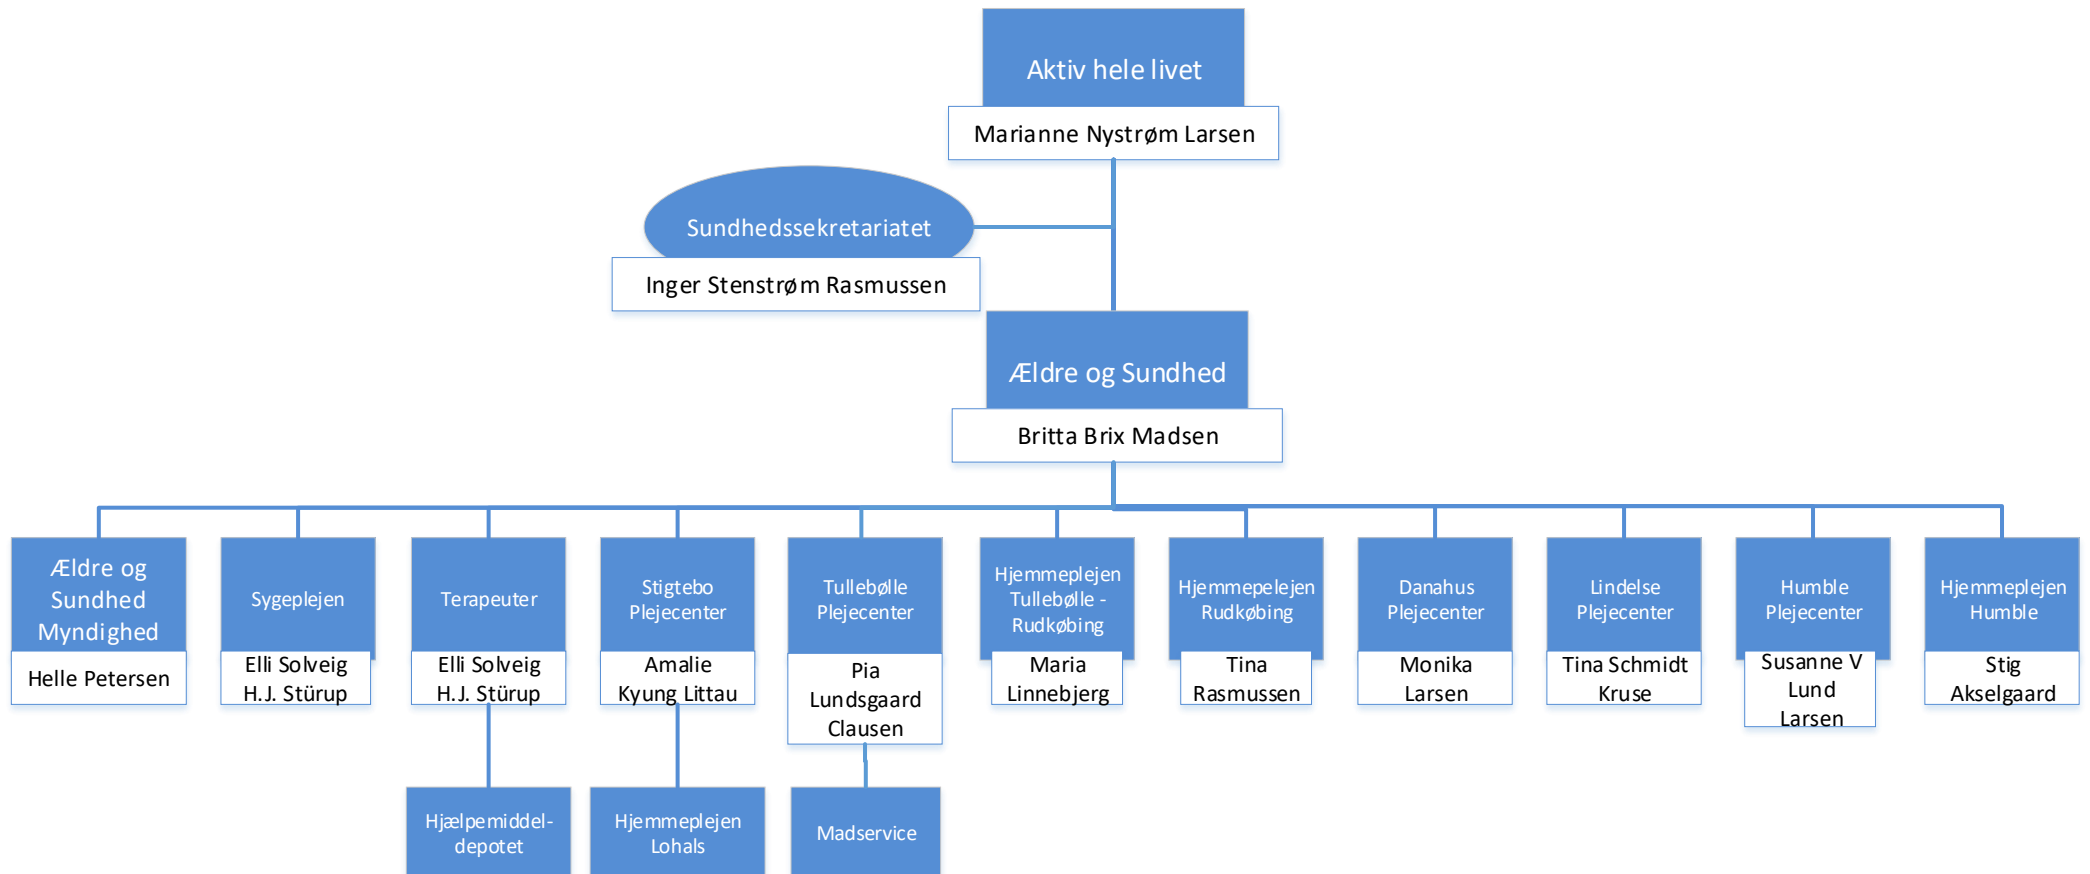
Aktiv hele livet
Marianne Nystrøm Larsen

Sundhedssekretariatet
Inger Stenstrøm Rasmussen

Ældre og Sundhed
Britta Brix Madsen

Ældre og Sundhed Myndighed
Helle Petersen

Sygeplejen
Elli Solveig H.J. Stürup

Terapeuter
Elli Solveig H.J. Stürup

Stigtebo Plejecenter
Amalie Kyung Littau

Tullebølle Plejecenter
Pia Lundsgaard Clausen

Hjemmeplejen Tullebølle - Rudkøbing
Maria Linnebjerg

Hjemmepelejen Rudkøbing
Tina Rasmussen

Danahus Plejecenter
Monika Larsen

Lindelse Plejecenter
Tina Schmidt Kruse

Humble Plejecenter
Susanne V Lund Larsen

Hjemmeplejen Humble
Stig Akselgaard

Hjælpemiddel-depotet

Hjemmeplejen Lohals

Madservice